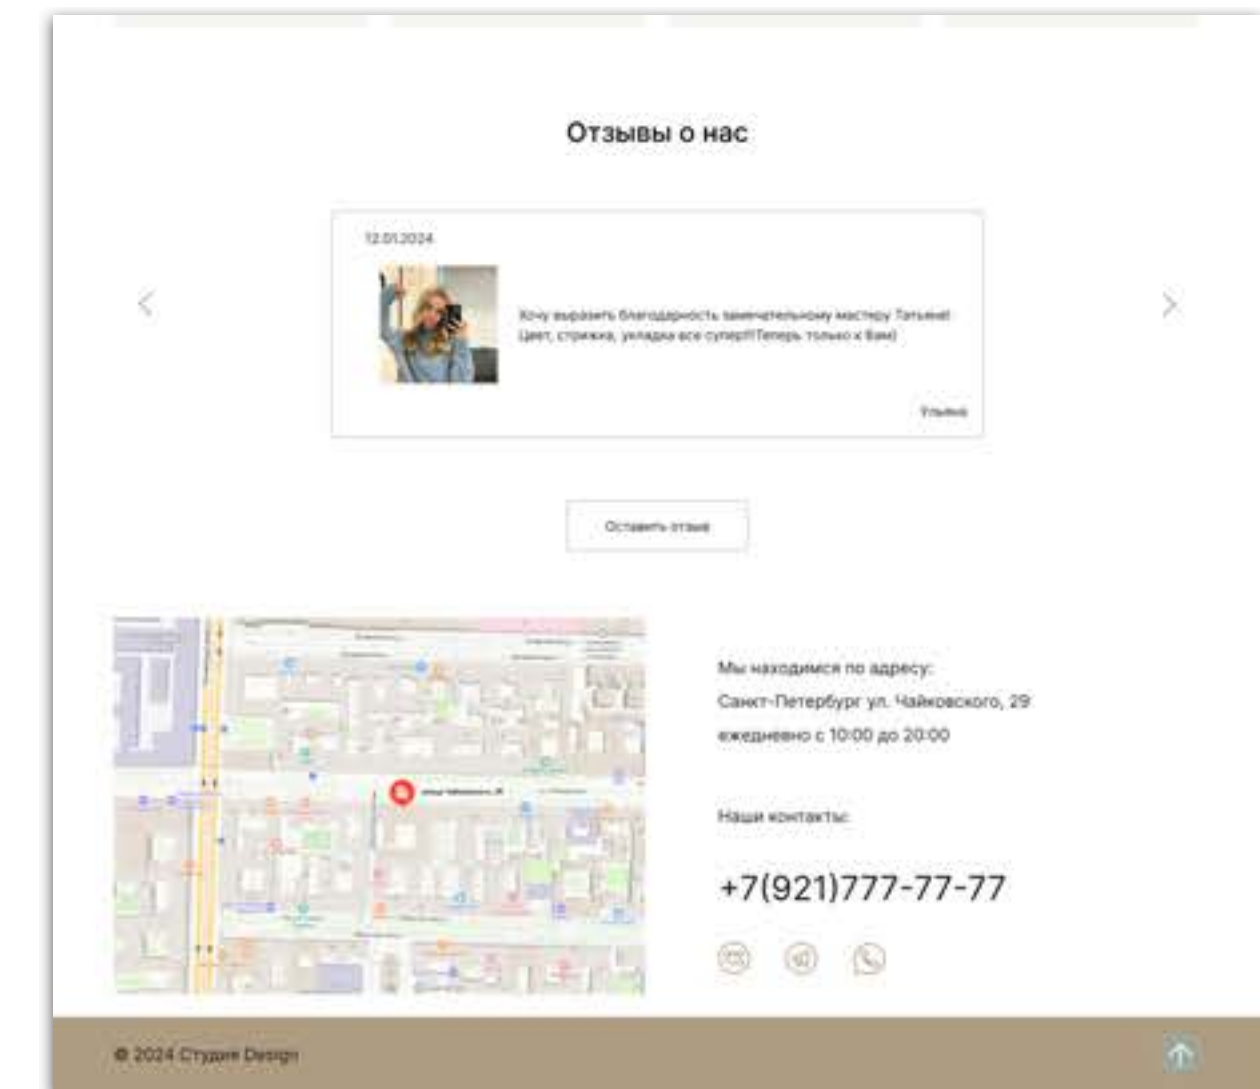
Отзывы о нас

12.01.2024

Хочу выразить благодарность замечательному мастеру Татьяне! Цвет, стрижка, укладка все супер!!!Теперь только к Вам)

Ульяна

Оставить отзыв

Мы находимся по адресу:
Санкт-Петербург ул. Чайковского, 29
ежедневно с 10:00 до 20:00

Наши контакты:

+7(921)777-77-77

© 2024 Студия Design